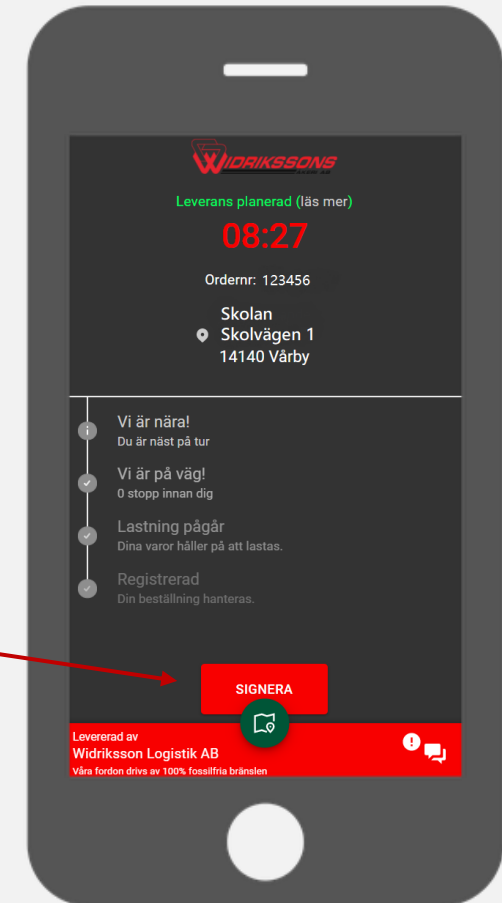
WIDRIKSSONS

Leverans planerad (läs mer)

08:27

Ordernr: 123456

Skolan
Skolvägen 1
14140 Vårby

Vi är nära!
Du är näst på tur

Vi är på väg!
0 stopp innan dig

Lastning pågår
Dina varor håller på att lastas.

Registrerad
Din beställning hanteras.

SIGNERA

Levererad av
Widriksson Logistik AB
Våra fordon drivs av 100% fossilfria bränslen